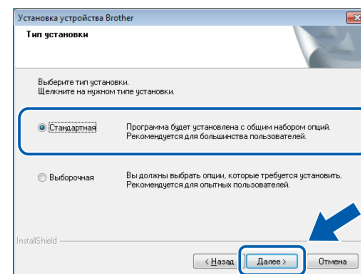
Установка устройства Brother

Тип установки

Выберите тип установки.
Щелкните на нужном типе установки.

Стандартная

Программа будет установлена с общим набором опций. Рекомендуется для большинства пользователей.

Выборочная

Вы должны выбрать опции, которые требуется установить. Рекомендуется для опытных пользователей.

InstallShield

< Назад

Далее >

Отмена